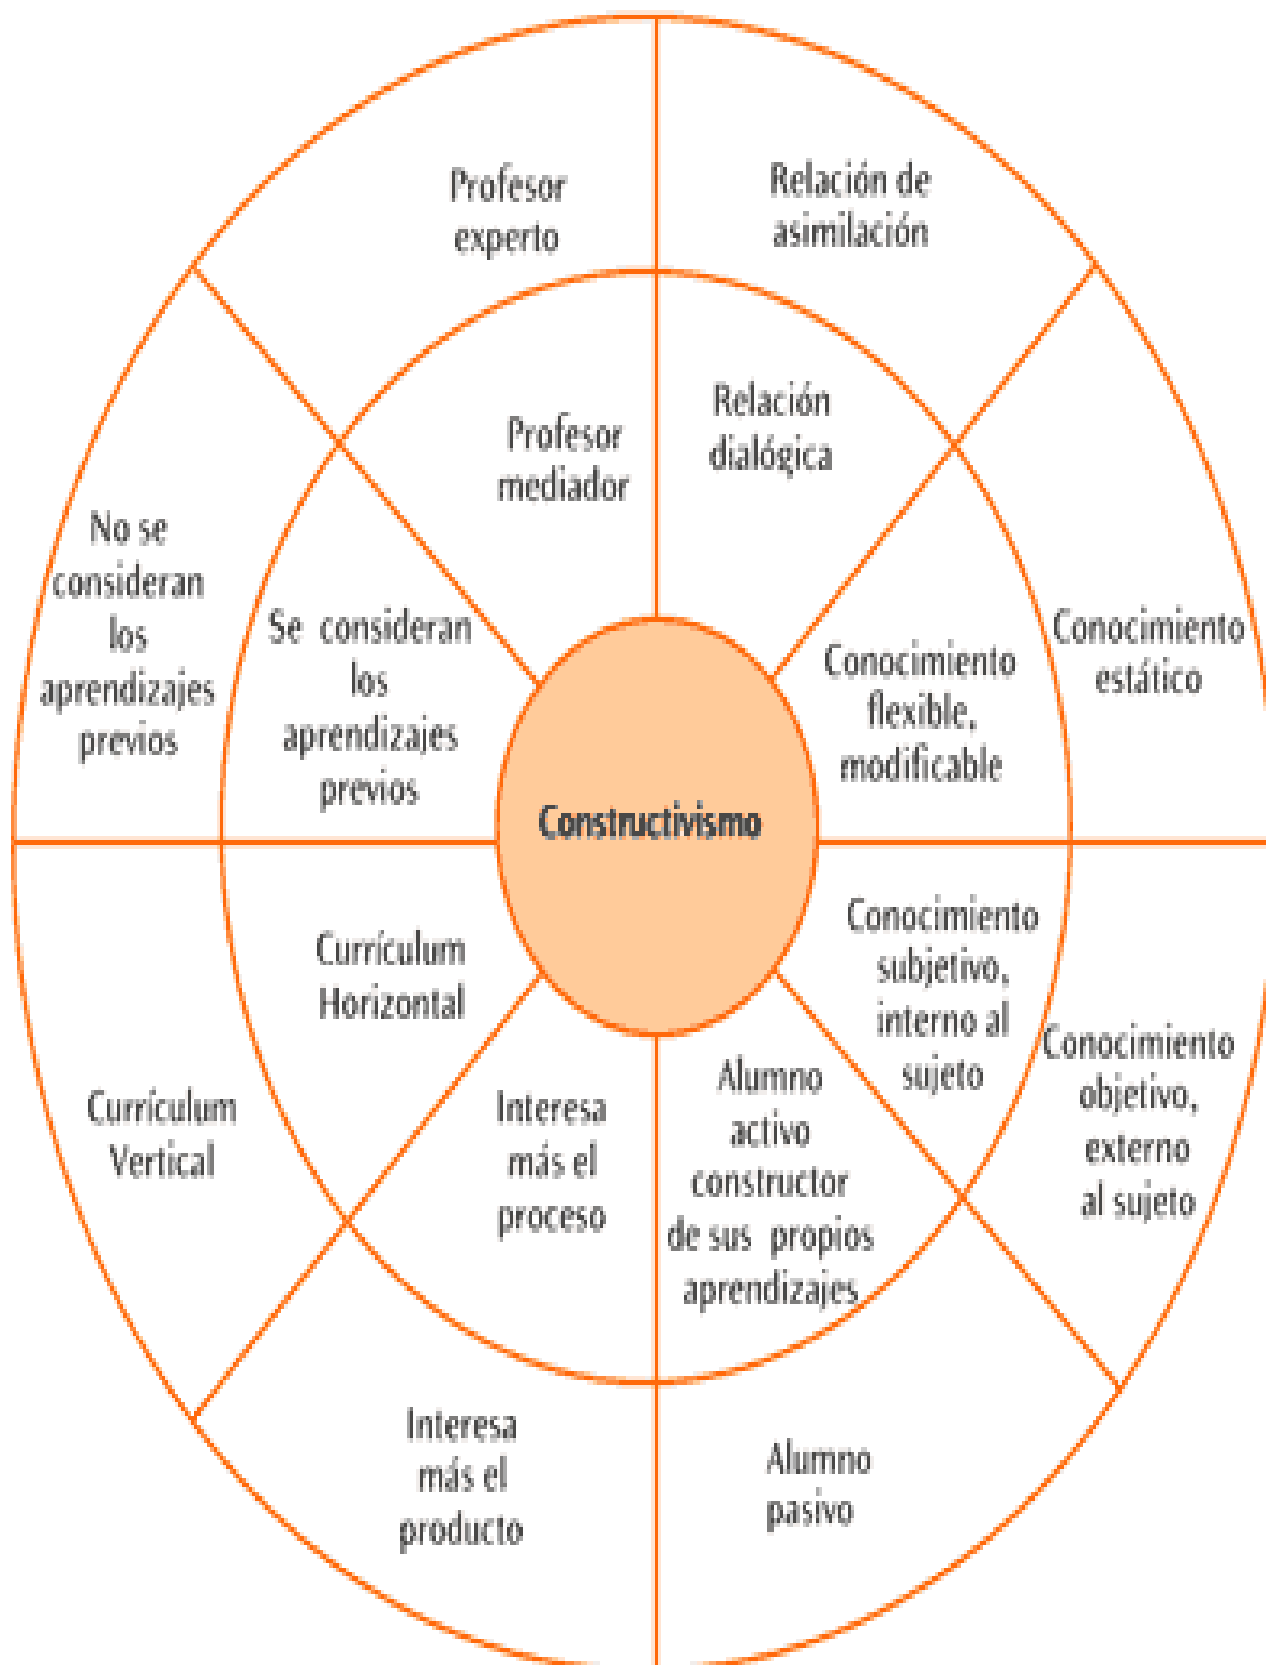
Profesor experto

Relación de asimilación

Profesor mediador

Relación dialógica

No se consideran los aprendizajes previos

Se consideran los aprendizajes previos

Conocimiento flexible, modificable

Conocimiento estático

Constructivismo

Currículum Horizontal

Conocimiento subjetivo, interno al sujeto

Conocimiento objetivo, externo al sujeto

Currículum Vertical

Interesa más el proceso

Alumno activo constructor de sus propios aprendizajes

Interesa más el producto

Alumno pasivo